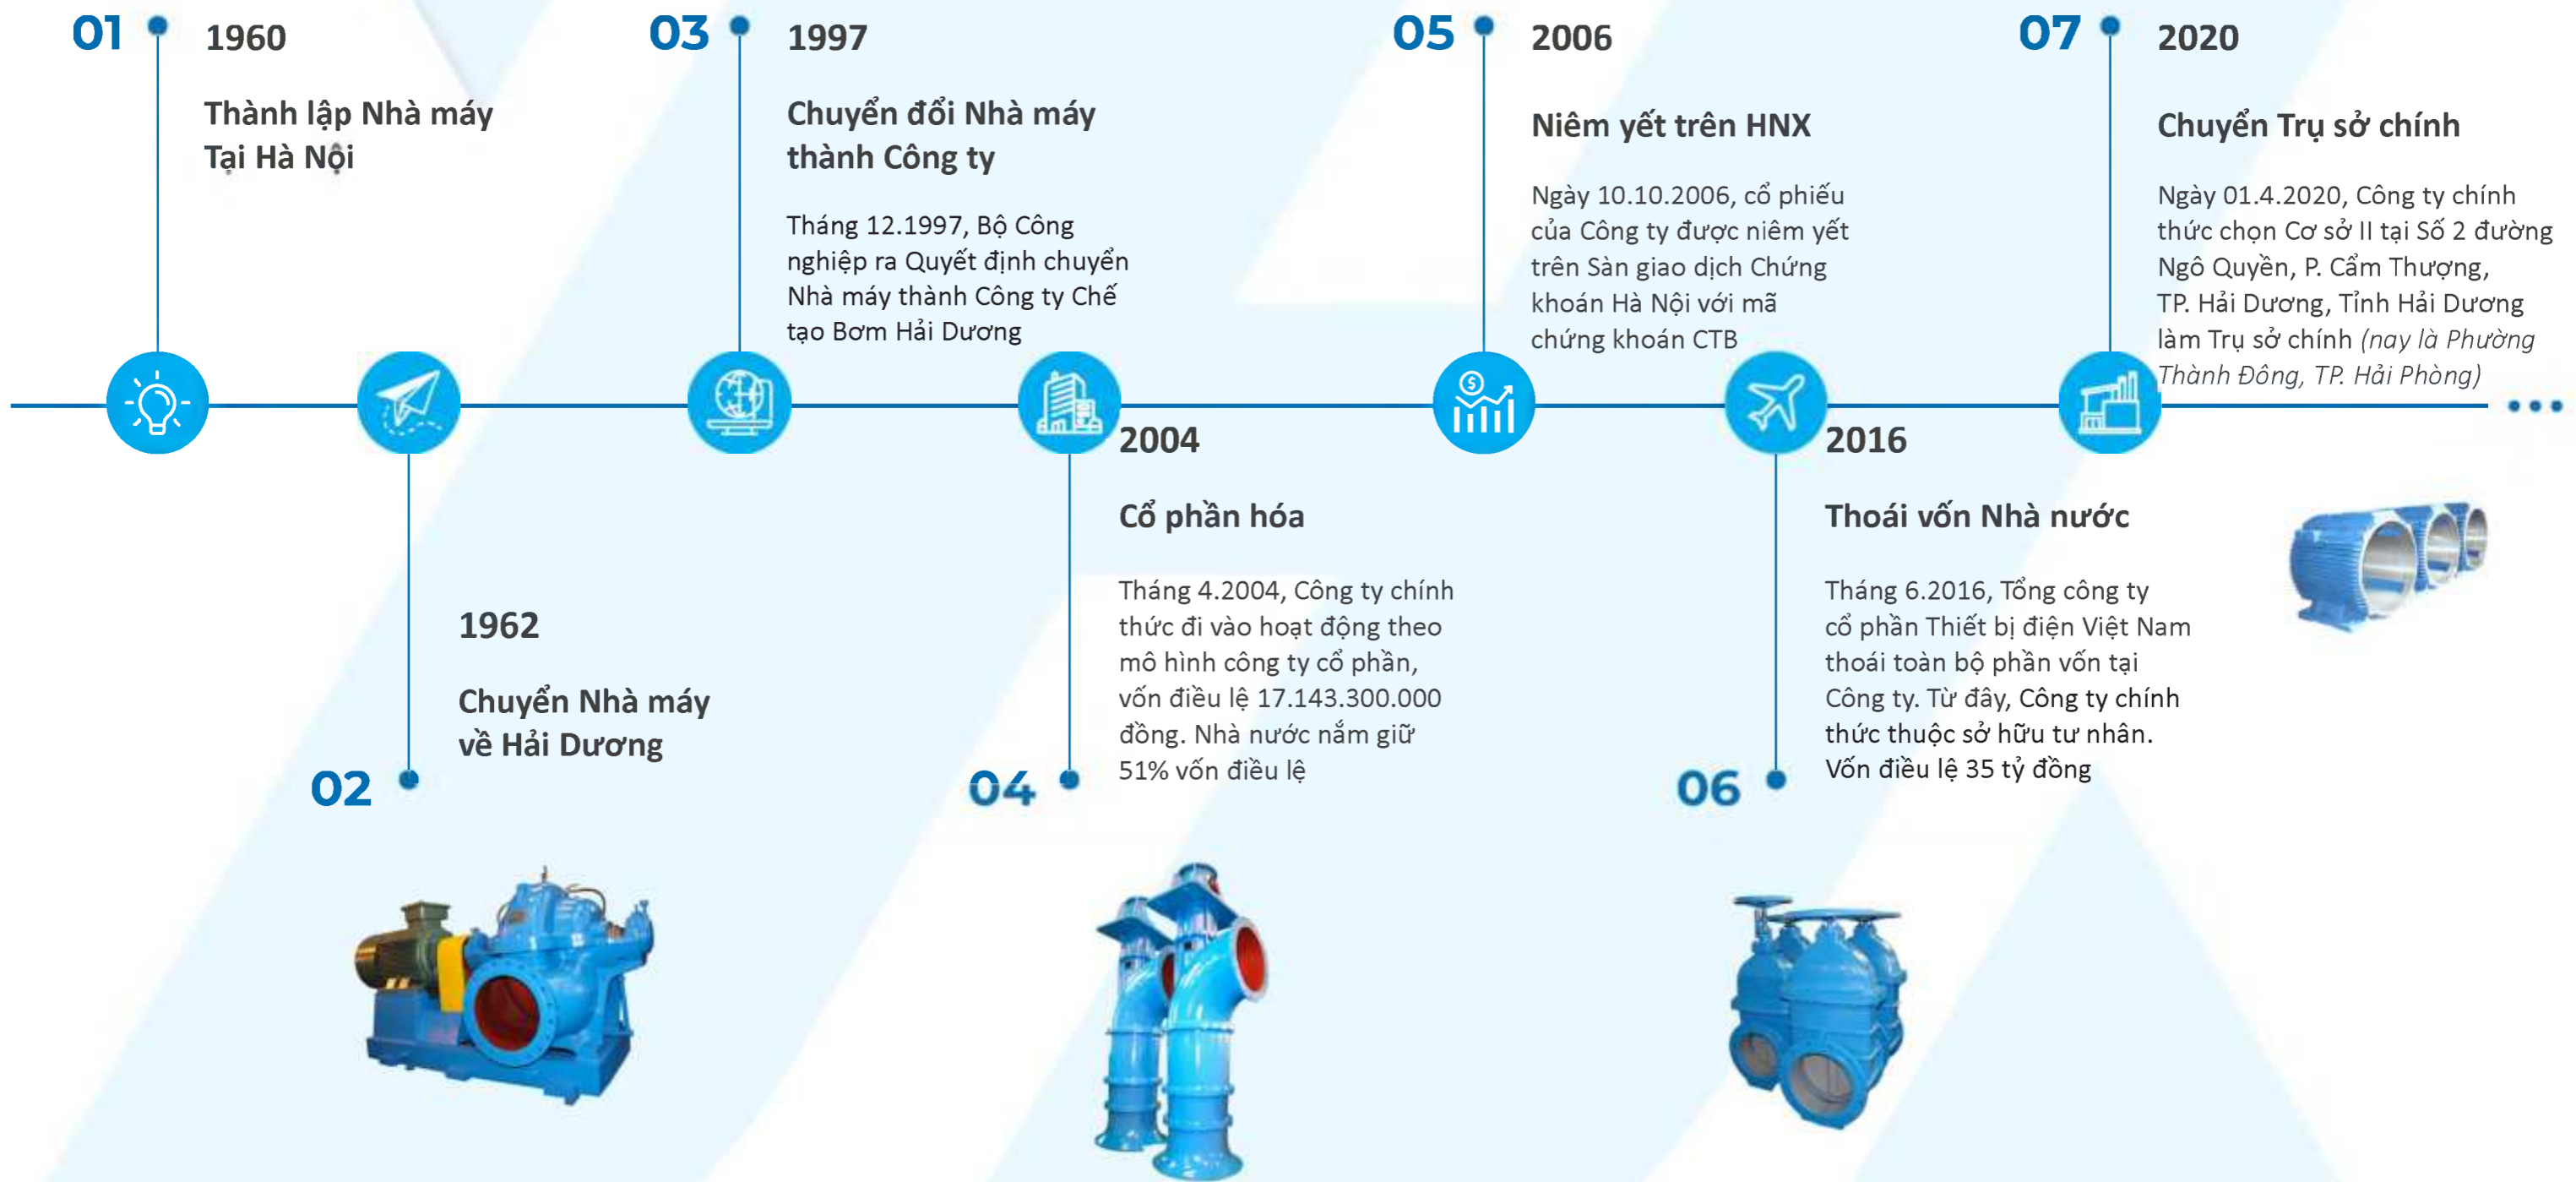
01
1960
Thành lập Nhà máy Tại Hà Nội

03
1997
Chuyển đổi Nhà máy thành Công ty

Tháng 12.1997, Bộ Công nghiệp ra Quyết định chuyển Nhà máy thành Công ty Chế tạo Bơm Hải Dương

05
2006
Niêm yết trên HNX

Ngày 10.10.2006, cổ phiếu của Công ty được niêm yết trên Sàn giao dịch Chứng khoán Hà Nội với mã chứng khoán CTB

07
2020
Chuyển Trụ sở chính

Ngày 01.4.2020, Công ty chính thức chọn Cơ sở II tại Số 2 đường Ngô Quyền, P. Cẩm Thượng, TP. Hải Dương, Tỉnh Hải Dương làm Trụ sở chính (nay là Phường Thành Đông, TP. Hải Phòng)

1962
Chuyển Nhà máy về Hải Dương
02

2004
Cổ phần hóa

Tháng 4.2004, Công ty chính thức đi vào hoạt động theo mô hình công ty cổ phần, vốn điều lệ 17.143.300.000 đồng. Nhà nước nắm giữ 51% vốn điều lệ
04

2016
Thoái vốn Nhà nước

Tháng 6.2016, Tổng công ty cổ phần Thiết bị điện Việt Nam thoái toàn bộ phần vốn tại Công ty. Từ đây, Công ty chính thức thuộc sở hữu tư nhân. Vốn điều lệ 35 tỷ đồng
06